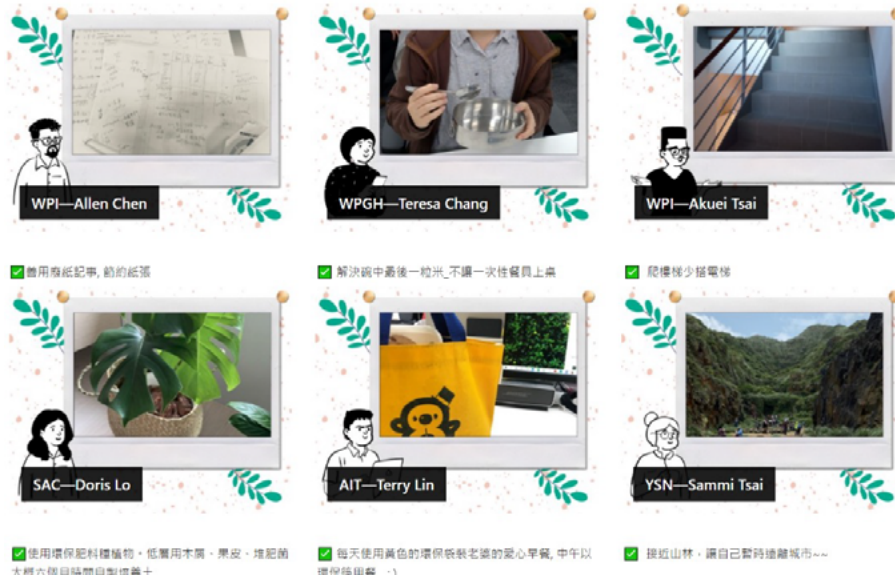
WPI—Allen Chen

WPGH—Teresa Chang

WPI—Akuei Tsai

✅ 善用廢紙記事, 節約紙張

✅ 解決鍋中最後一粒米_不讓一次性餐具上桌

✅ 爬樓梯少搭電梯

SAC—Doris Lo

AIT—Terry Lin

YSN—Sammi Tsai

✅ 使用環保肥料種植物，低層用木屑，果皮，堆肥菌大概六個月時間自製培養土

✅ 每天使用黃色的環保袋裝老婆的愛心早餐, 中午以環保筷用餐 :)

✅ 親近山林，讓自己暫時遠離城市~~